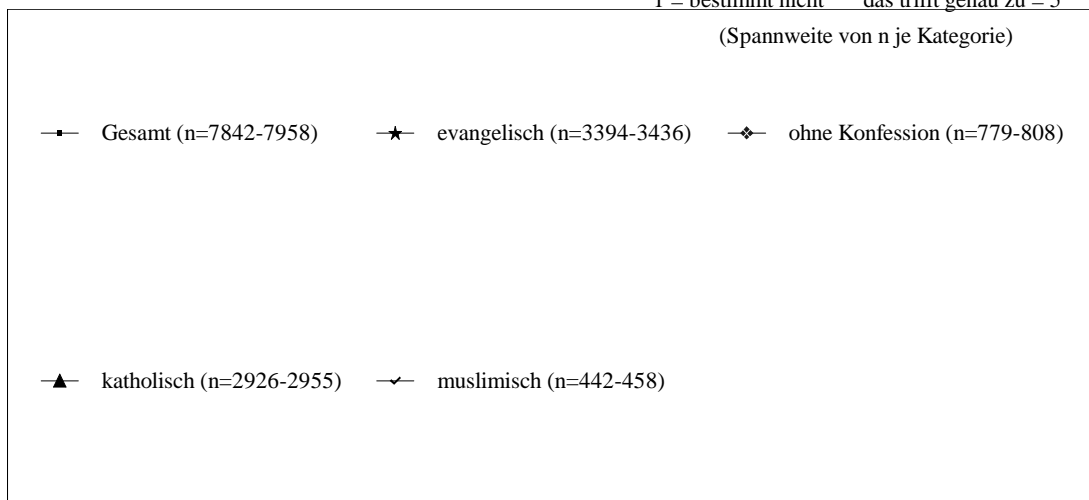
1 = bestimmt nicht … das trifft genau zu = 5

(Spannweite von n je Kategorie)

Gesamt (n=7842-7958)

evangelisch (n=3394-3436)

ohne Konfession (n=779-808)

katholisch (n=2926-2955)

muslimisch (n=442-458)